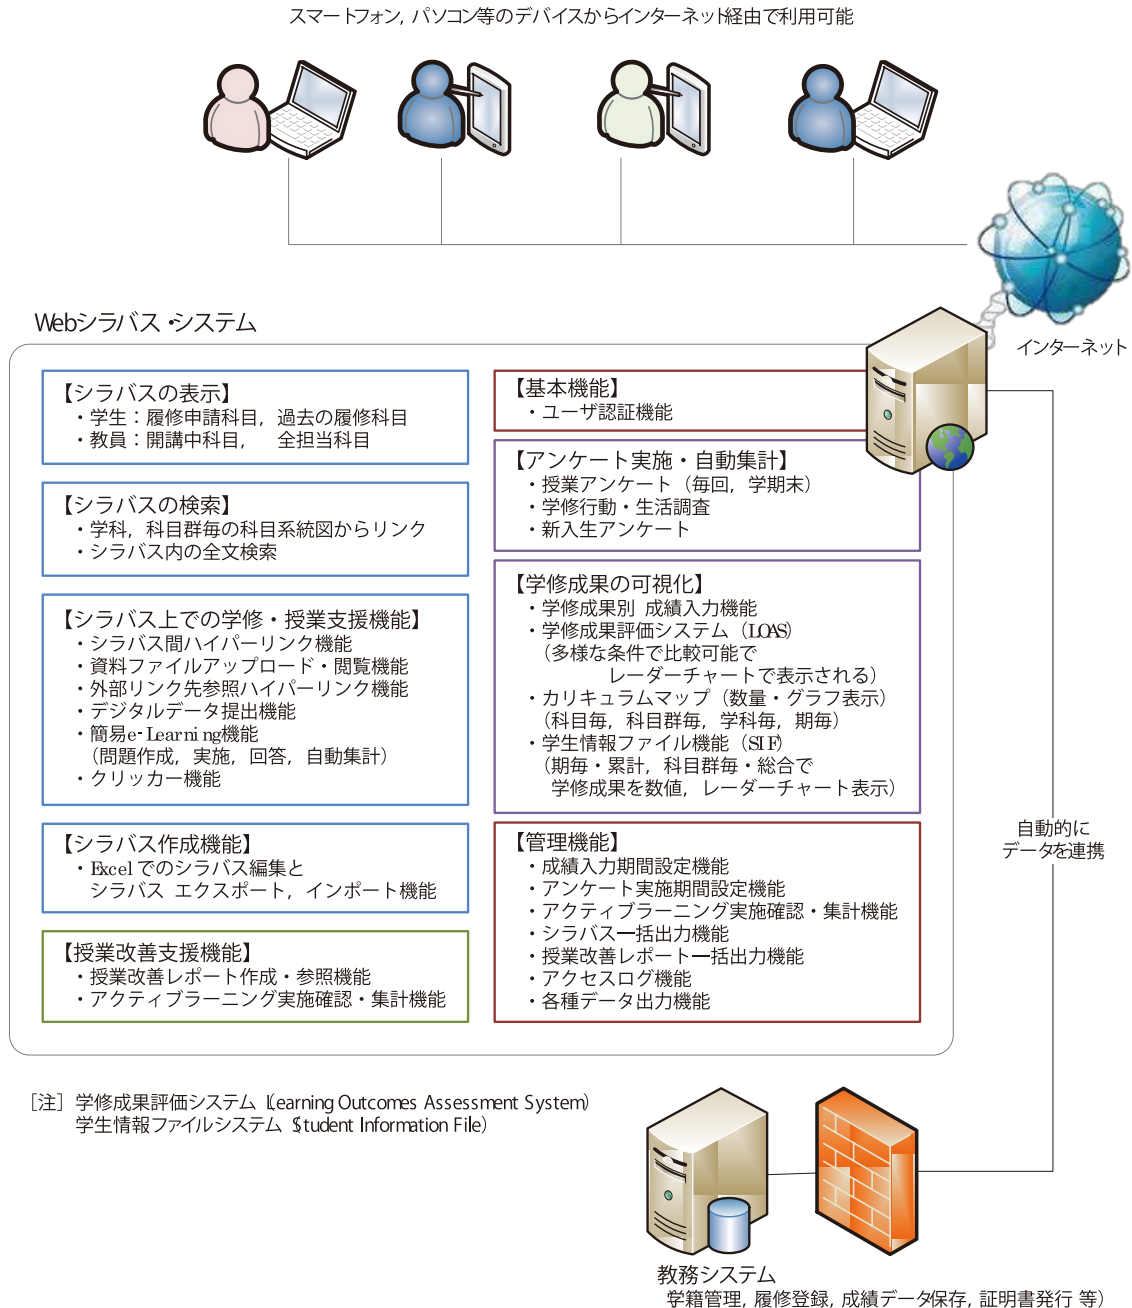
スマートフォン，パソコン等のデバイスからインターネット経由で利用可能

インターネット

Webシラバス・システム

【シラバスの表示】
・学生：履修申請科目，過去の履修科目
・教員：開講中科目，　全担当科目

【シラバスの検索】
・学科，科目群毎の科目系統図からリンク
・シラバス内の全文検索

【シラバス上での学修・授業支援機能】
・シラバス間ハイパーリンク機能
・資料ファイルアップロード・閲覧機能
・外部リンク先参照ハイパーリンク機能
・デジタルデータ提出機能
・簡易e-Learning機能
（問題作成，実施，回答，自動集計）
・クリッカー機能

【シラバス作成機能】
・Excelでのシラバス編集と
シラバス エクスポート，インポート機能

【授業改善支援機能】
・授業改善レポート作成・参照機能
・アクティブラーニング実施確認・集計機能

【基本機能】
・ユーザ認証機能

【アンケート実施・自動集計】
・授業アンケート（毎回，学期末）
・学修行動・生活調査
・新入生アンケート

【学修成果の可視化】
・学修成果別 成績入力機能
・学修成果評価システム（LOAS）
（多様な条件で比較可能で
レーダーチャートで表示される）
・カリキュラムマップ（数量・グラフ表示）
（科目毎，科目群毎，学科毎，期毎）
・学生情報ファイル機能（SIF）
（期毎・累計，科目群毎・総合で
学修成果を数値，レーダーチャート表示）

【管理機能】
・成績入力期間設定機能
・アンケート実施期間設定機能
・アクティブラーニング実施確認・集計機能
・シラバス一括出力機能
・授業改善レポート一括出力機能
・アクセスログ機能
・各種データ出力機能

自動的に
データを連携

［注］学修成果評価システム（Learning Outcomes Assessment System）
学生情報ファイルシステム（Student Information File）

教務システム
学籍管理，履修登録，成績データ保存，証明書発行 等）